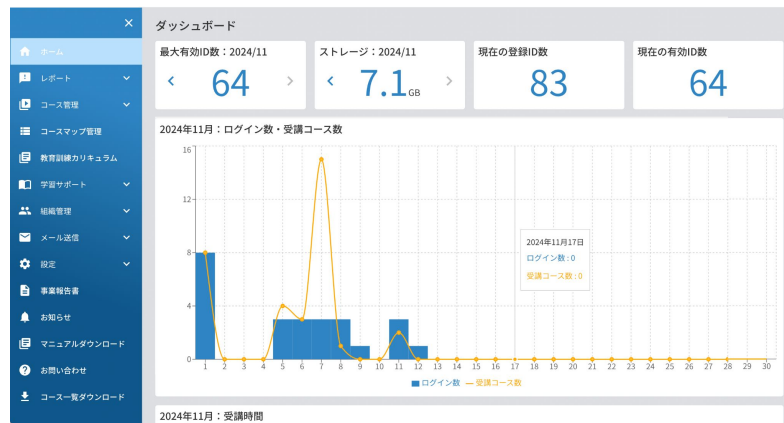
×
ホーム
レポート
コース管理
コースマップ管理
教育訓練カリキュラム
学習サポート
組織管理
メール送信
設定
事業報告書
お知らせ
マニュアルダウンロード
お問い合わせ
コース一覧ダウンロード

ダッシュボード

最大有効ID数：2024/11
‹ 64 ›

ストレージ：2024/11
‹ 7.1GB ›

現在の登録ID数
83

現在の有効ID数
64

2024年11月：ログイン数・受講コース数

16
12
8
4
0

1 2 3 4 5 6 7 8 9 10 11 12 13 14 15 16 17 18 19 20 21 22 23 24 25 26 27 28 29 30

2024年11月17日
ログイン数：0
受講コース数：0

ログイン数 受講コース数

2024年11月：受講時間